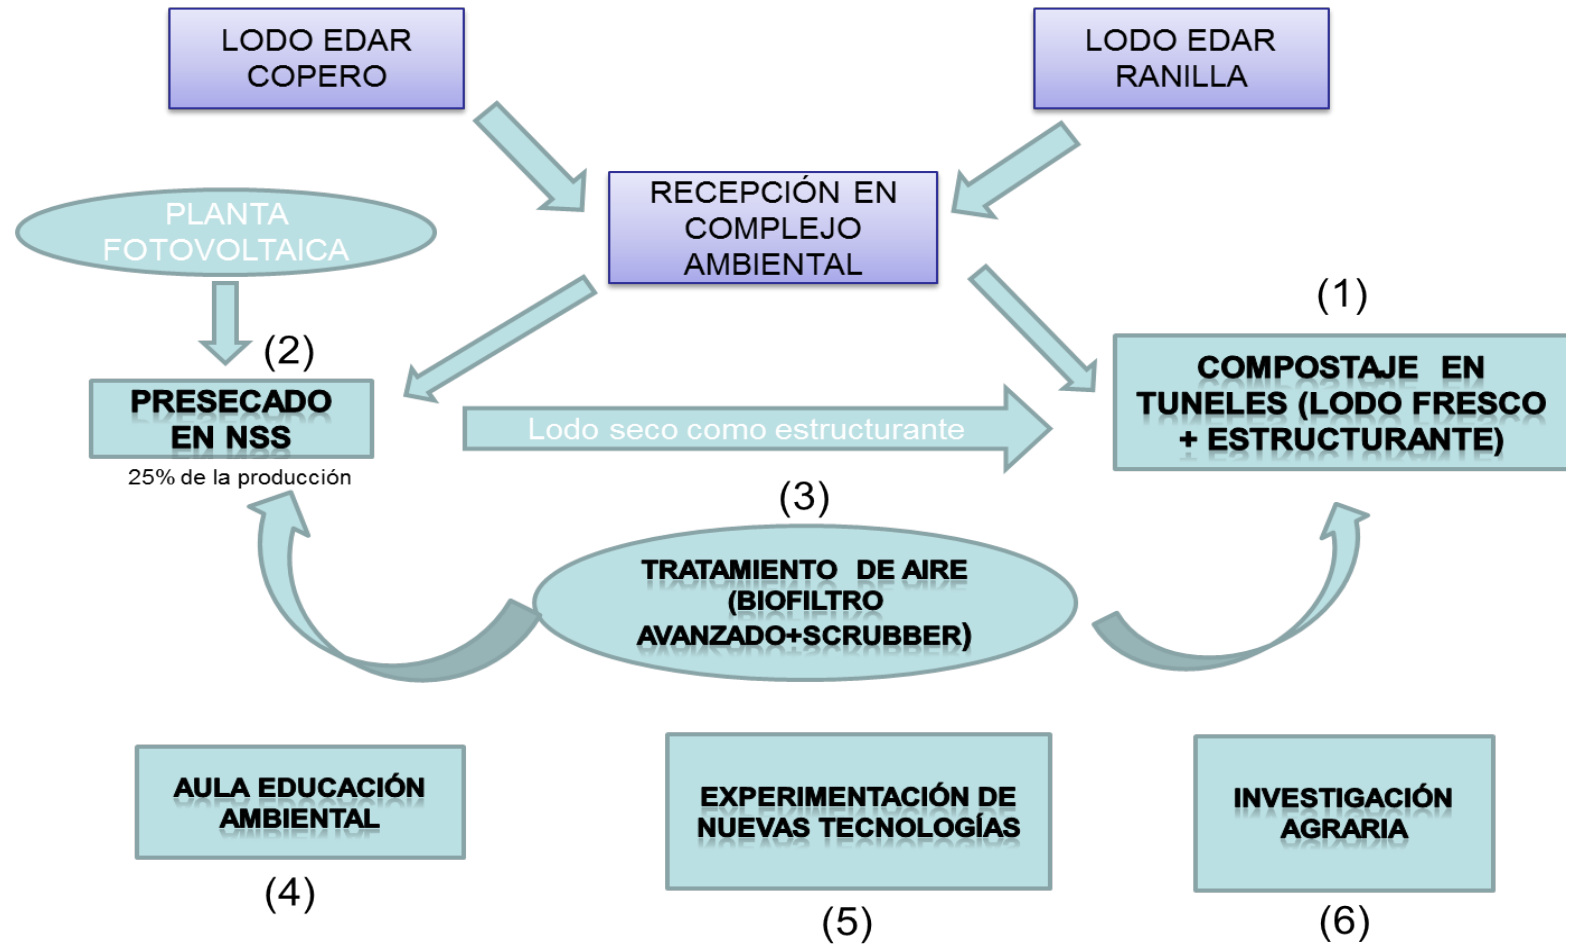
LODO EDAR COPERO

LODO EDAR RANILLA

RECEPCIÓN EN COMPLEJO AMBIENTAL

PLANTA FOTOVOLTAICA

(1)

(2)

PRESECADO EN NSS

25% de la producción

Lodo seco como estructurante

COMPOSTAJE EN TUNELES (LODO FRESCO + ESTRUCTURANTE)

(3)

TRATAMIENTO DE AIRE (BIOFILTRO AVANZADO+SCRUBBER)

AULA EDUCACIÓN AMBIENTAL

(4)

EXPERIMENTACIÓN DE NUEVAS TECNOLOGÍAS

(5)

INVESTIGACIÓN AGRARIA

(6)